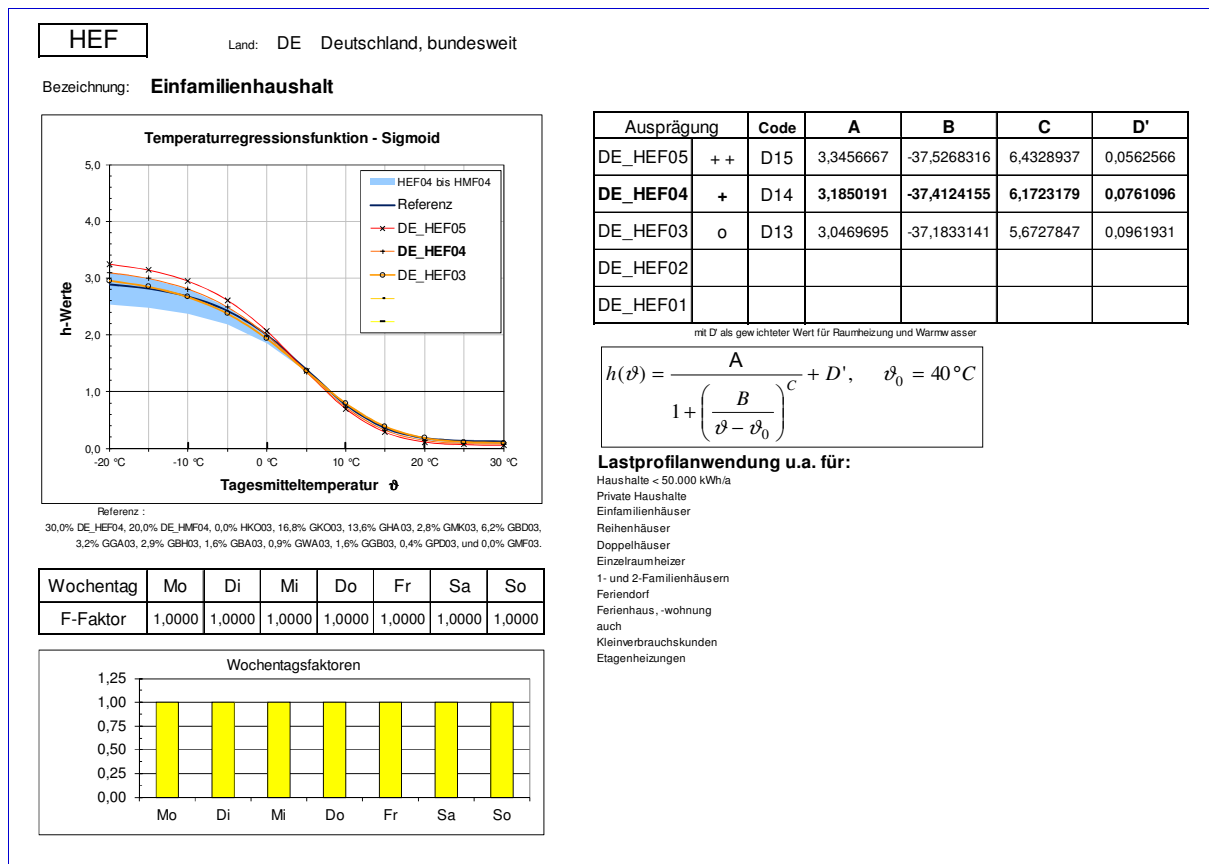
HEF

Land: DE Deutschland, bundesweit

Bezeichnung: **Einfamilienhaushalt**

Temperaturregressionsfunktion - Sigmoid

HEF04 bis HMF04
Referenz
DE_HEF05
DE_HEF04
DE_HEF03

h-Werte

5,0
4,0
3,0
2,0
1,0
0,0

-20 °C -10 °C 0 °C 10 °C 20 °C 30 °C

Tagesmitteltemperatur $\vartheta$

Referenz :
30,0% DE_HEF04, 20,0% DE_HMF04, 0,0% HKO03, 16,8% GKO03, 13,6% GHA03, 2,8% GMK03, 6,2% GBD03, 3,2% GGA03, 2,9% GBH03, 1,6% GBA03, 0,9% GWA03, 1,6% GGB03, 0,4% GPD03, und 0,0% GMF03.

| Ausprägung | | Code | A | B | C | D' |
|---|---|---|---|---|---|---|
| DE_HEF05 | + + | D15 | 3,3456667 | -37,5268316 | 6,4328937 | 0,0562566 |
| **DE_HEF04** | **+** | D14 | **3,1850191** | **-37,4124155** | **6,1723179** | **0,0761096** |
| DE_HEF03 | o | D13 | 3,0469695 | -37,1833141 | 5,6727847 | 0,0961931 |
| DE_HEF02 | | | | | | |
| DE_HEF01 | | | | | | |

mit D' als gewichteter Wert für Raumheizung und Warmwasser

$h(\vartheta) = \frac{A}{1+\left(\frac{B}{\vartheta-\vartheta_0}\right)^C} + D', \quad \vartheta_0 = 40°C$

**Lastprofilanwendung u.a. für:**
Haushalte < 50.000 kWh/a
Private Haushalte
Einfamilienhäuser
Reihenhäuser
Doppelhäuser
Einzelraumheizer
1- und 2-Familienhäusern
Feriendorf
Ferienhaus, -wohnung
auch
Kleinverbrauchskunden
Etagenheizungen

| Wochentag | Mo | Di | Mi | Do | Fr | Sa | So |
|---|---|---|---|---|---|---|---|
| F-Faktor | 1,0000 | 1,0000 | 1,0000 | 1,0000 | 1,0000 | 1,0000 | 1,0000 |

Wochentagsfaktoren

1,25
1,00
0,75
0,50
0,25
0,00

Mo Di Mi Do Fr Sa So